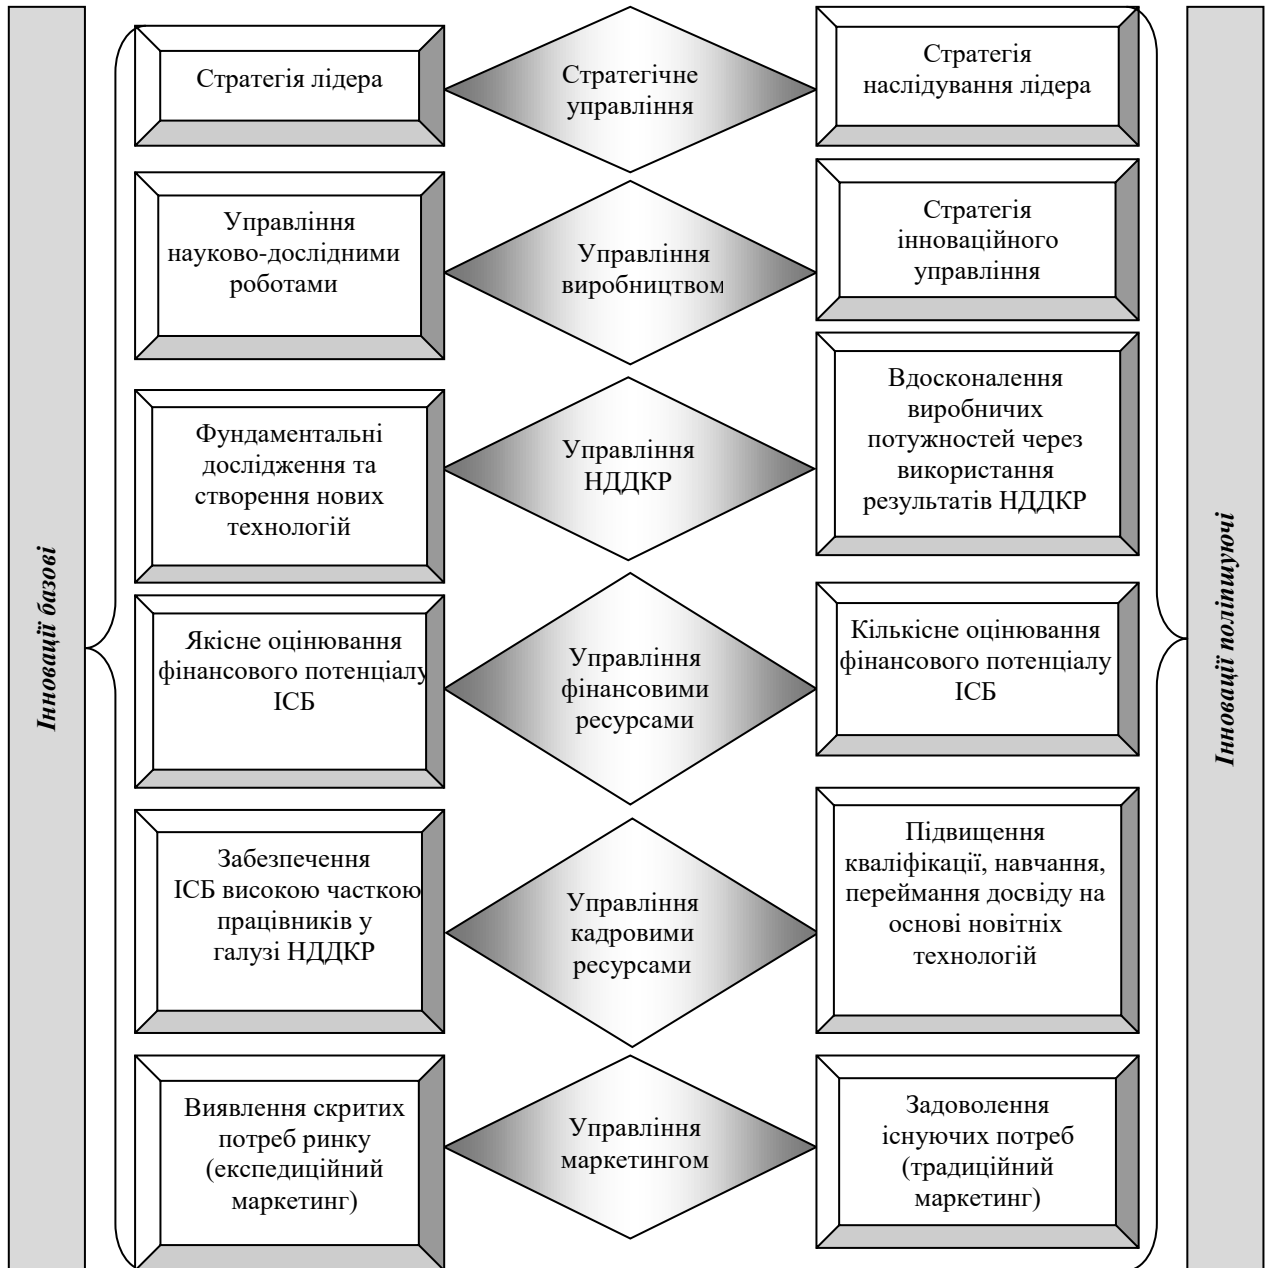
Інновації базові

Стратегія лідера

Стратегічне управління

Стратегія наслідування лідера

Управління науково-дослідними роботами

Управління виробництвом

Стратегія інноваційного управління

Фундаментальні дослідження та створення нових технологій

Управління НДДКР

Вдосконалення виробничих потужностей через використання результатів НДДКР

Якісне оцінювання фінансового потенціалу ІСБ

Управління фінансовими ресурсами

Кількісне оцінювання фінансового потенціалу ІСБ

Забезпечення ІСБ високою часткою працівників у галузі НДДКР

Управління кадровими ресурсами

Підвищення кваліфікації, навчання, переймання досвіду на основі новітніх технологій

Виявлення скритих потреб ринку (експедиційний маркетинг)

Управління маркетингом

Задоволення існуючих потреб (традиційний маркетинг)

Інновації поліпшуючі